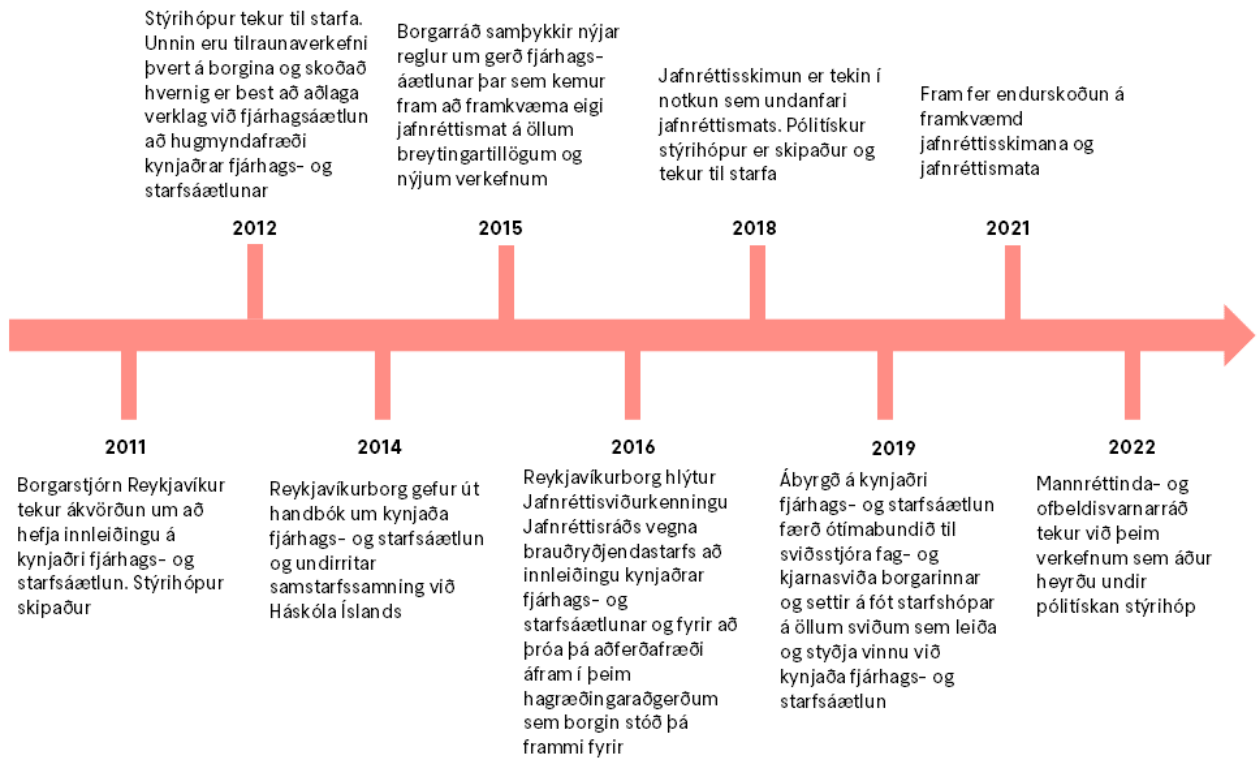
Stýrihópur tekur til starfa. Unnin eru tilraunaverkefni þvert á borgina og skoðað hvernig er best að aðlaga verklag við fjárhagsáætlun að hugmyndafræði kynjaðrar fjárhags- og starfsáætlunar

2012

Borgarráð samþykkir nýjar reglur um gerð fjárhagsáætlunar þar sem kemur fram að framkvæma eigi jafnréttismat á öllum breytingartillögum og nýjum verkefnum

2015

Jafnréttisskimun er tekin í notkun sem undanfari jafnréttismats. Pólitískur stýrihópur er skipaður og tekur til starfa

2018

Fram fer endurskoðun á framkvæmd jafnréttisskimana og jafnréttismata

2021

2011

Borgarstjórn Reykjavíkur tekur ákvörðun um að hefja innleiðingu á kynjaðri fjárhags- og starfsáætlun. Stýrihópur skipaður

2014

Reykjavíkurborg gefur út handbók um kynjaða fjárhags- og starfsáætlun og undirritar samstarfssamning við Háskóla Íslands

2016

Reykjavíkurborg hlýtur Jafnréttisviðurkenningu Jafnréttisráðs vegna brauðryðjendastarfs að innleiðingu kynjaðrar fjárhags- og starfsáætlunar og fyrir að þróa þá aðferðafræði áfram í þeim hagræðingaraðgerðum sem borgin stóð þá frammi fyrir

2019

Ábyrgð á kynjaðri fjárhags- og starfsáætlun færð ótímabundið til sviðsstjóra fag- og kjarnasviða borgarinnar og settir á fót starfshópar á öllum sviðum sem leiða og styðja vinnu við kynjaða fjárhags- og starfsáætlun

2022

Mannréttinda- og ofbeldisvarnarráð tekur við þeim verkefnum sem áður heyrðu undir pólitískan stýrihóp